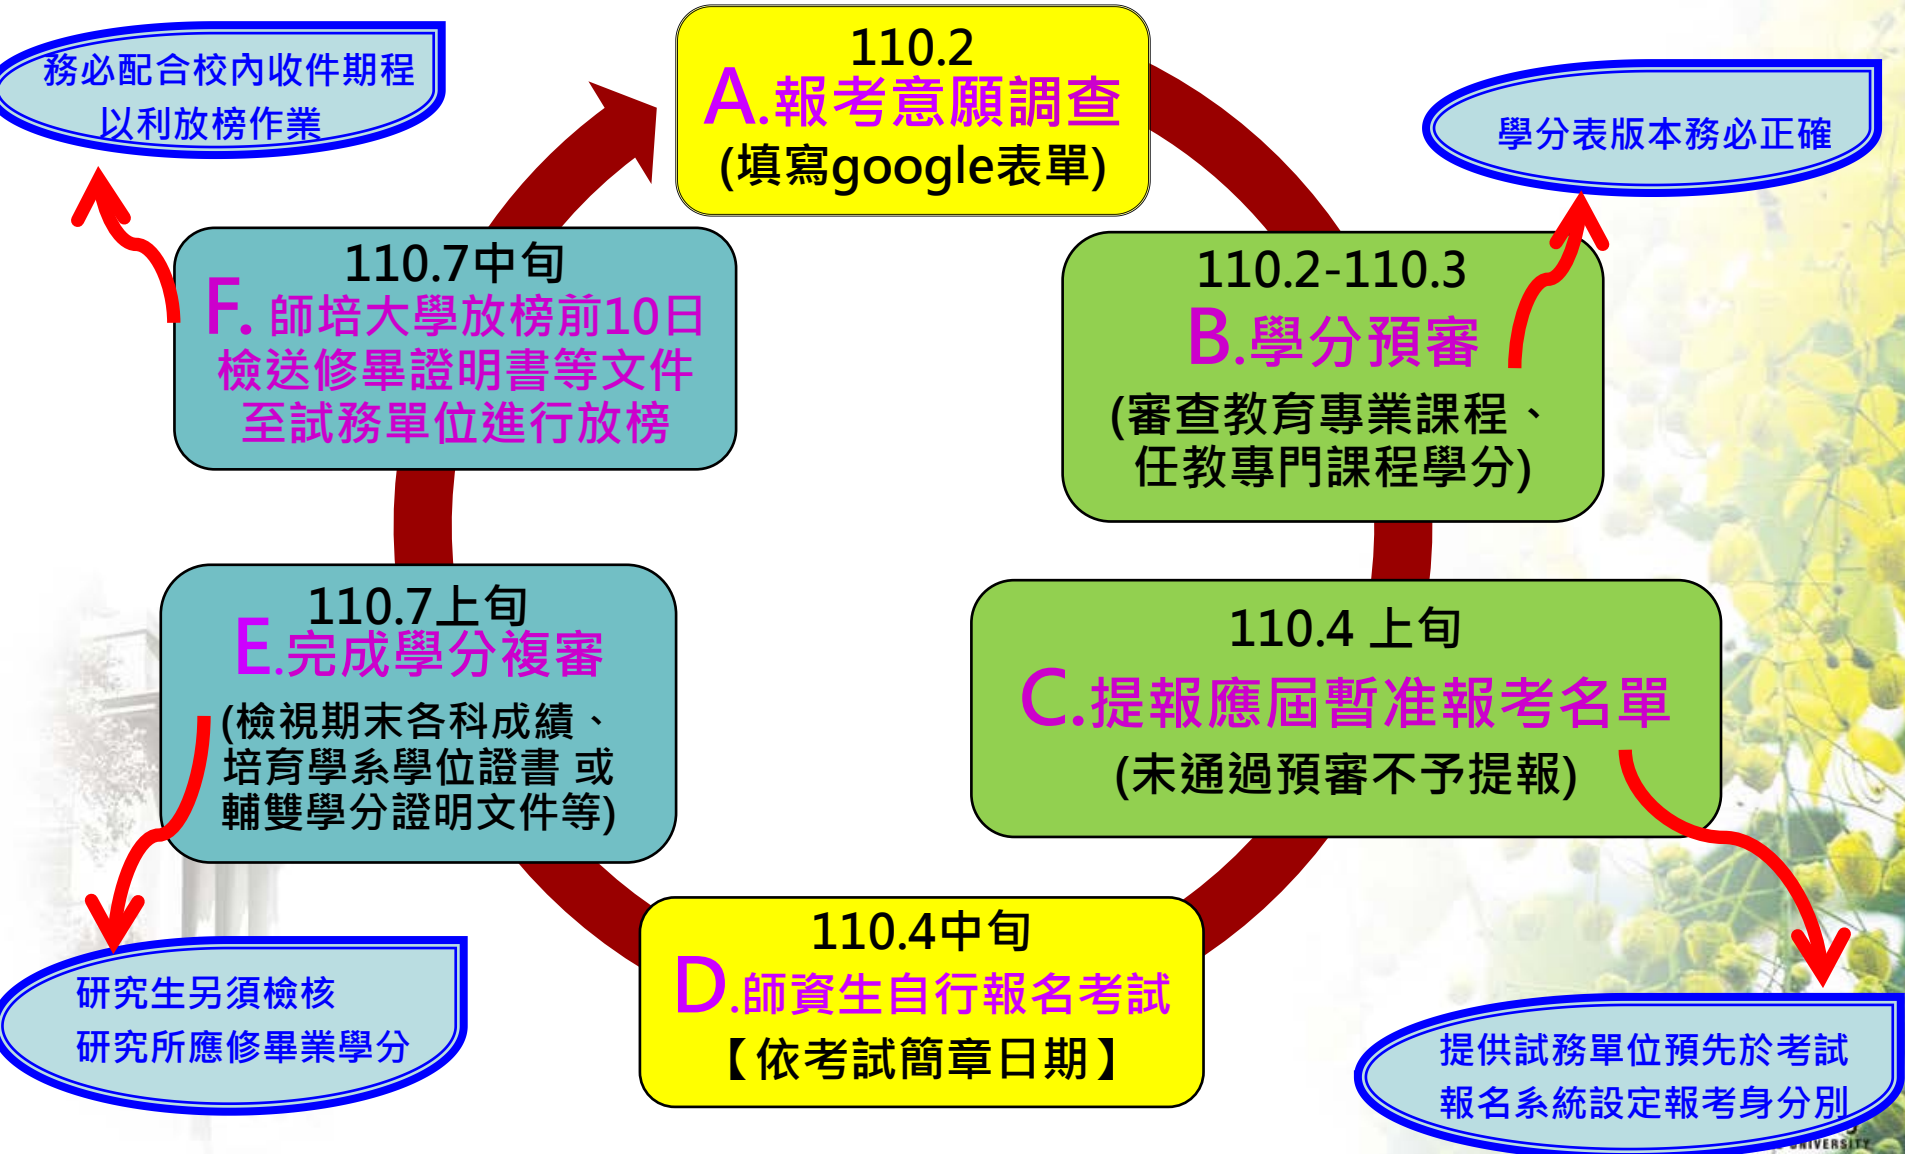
110.2
A.報考意願調查
(填寫google表單)

學分表版本務必正確

110.2-110.3
B.學分預審
(審查教育專業課程、任教專門課程學分)

110.4 上旬
C.提報應屆暫准報考名單
(未通過預審不予提報)

提供試務單位預先於考試報名系統設定報考身分別

110.4中旬
D.師資生自行報名考試
【依考試簡章日期】

110.7上旬
E.完成學分複審
(檢視期末各科成績、培育學系學位證書 或輔雙學分證明文件等)

研究生另須檢核
研究所應修畢業學分

110.7中旬
F. 師培大學放榜前10日檢送修畢證明書等文件至試務單位進行放榜

務必配合校內收件期程
以利放榜作業